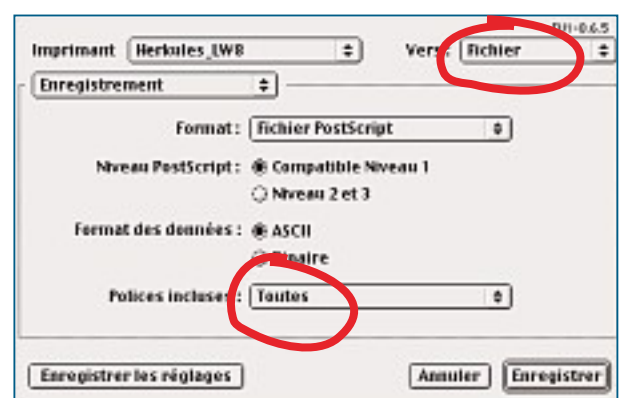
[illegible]-8.6.5

Imprimant Herkules_LW8

Vers : Fichier

Enregistrement

Format : Fichier PostScript

Niveau PostScript : Compatible Niveau 1

Niveau 2 et 3

Format des données : ASCII

Binaire

Polices incluses : Toutes

Enregistrer les réglages

Annuler

Enregistrer